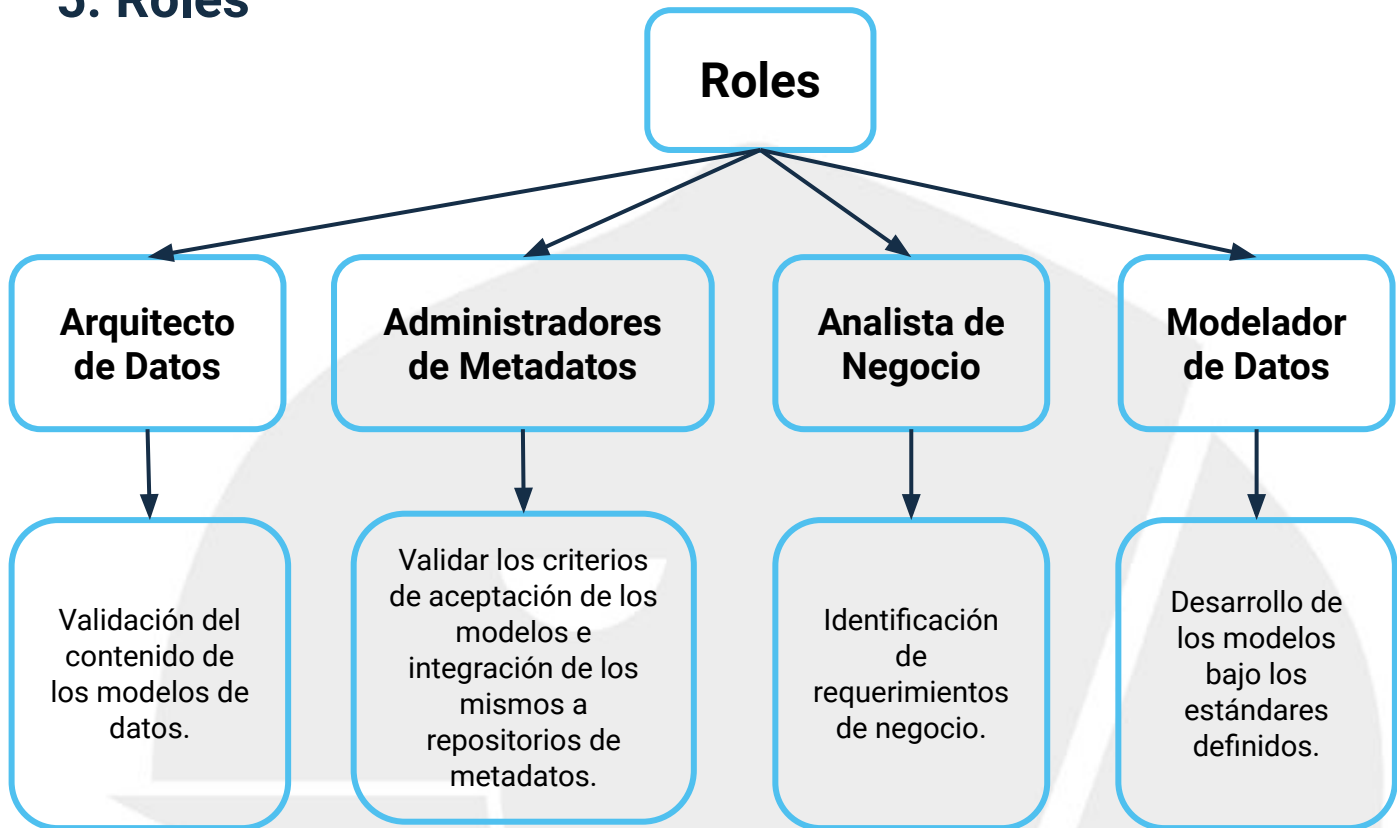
5. Roles

Roles

Arquitecto de Datos

Administradores de Metadatos

Analista de Negocio

Modelador de Datos

Validación del contenido de los modelos de datos.

Validar los criterios de aceptación de los modelos e integración de los mismos a repositorios de metadatos.

Identificación de requerimientos de negocio.

Desarrollo de los modelos bajo los estándares definidos.